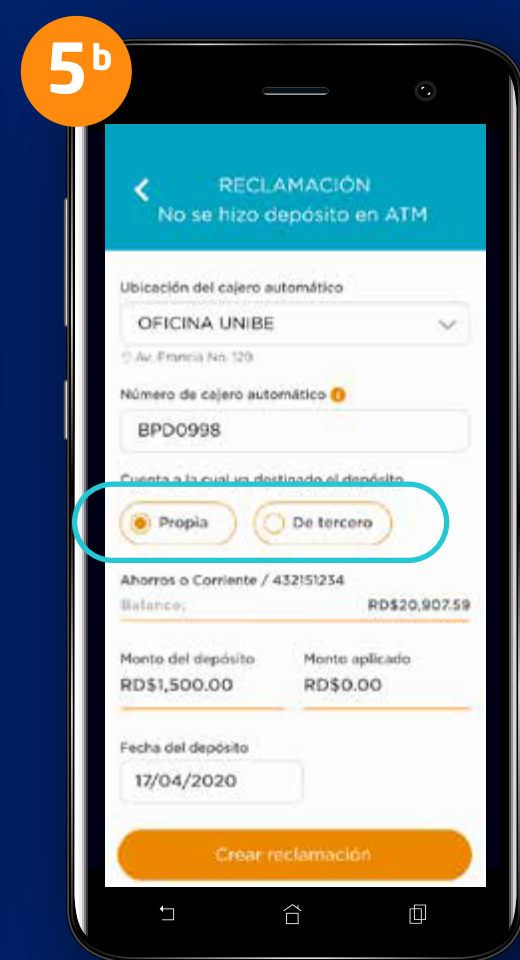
5b

RECLAMACIÓN
No se hizo depósito en ATM

Ubicación del cajero automático

OFICINA UNIBE

Av. Francia No. 129

Número de cajero automático

BPD0998

Cuenta a la cual va destinado el depósito

Propia

De tercero

Ahorros o Corriente / 432151234

Balance: RD$20,907.59

Monto del depósito
RD$1,500.00

Monto aplicado
RD$0.00

Fecha del depósito
17/04/2020

Crear reclamación